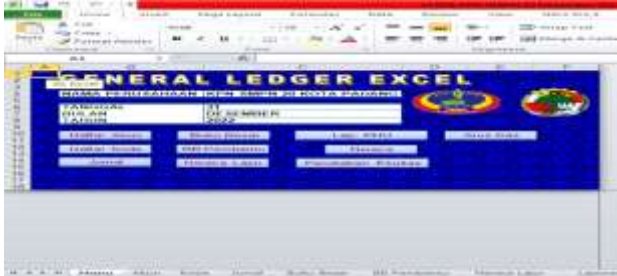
File Home Insert Page Layout Formulas Data Review View

Cut
Copy
Format Painter
Paste
Clipboard
Font
Alignment
Wrap Text
Merge & Center

A1

GENERAL LEDGER EXCEL

NAMA PERUSAHAAN KPN SMPN 20 KOTA PADANG

TANGGAL 31
BULAN DESEMBER
TAHUN 2022

Daftar Akun
Buku Besar
Lap. SHU
Saldo Awal
Daftar Kode
BB Pembantu
Neraca
Jurnal
Neraca Lajur
Perubahan Ekuitas

Menu
Akun
Kode
Jurnal
Buku Besar
BB Pembantu
Neraca Lajur